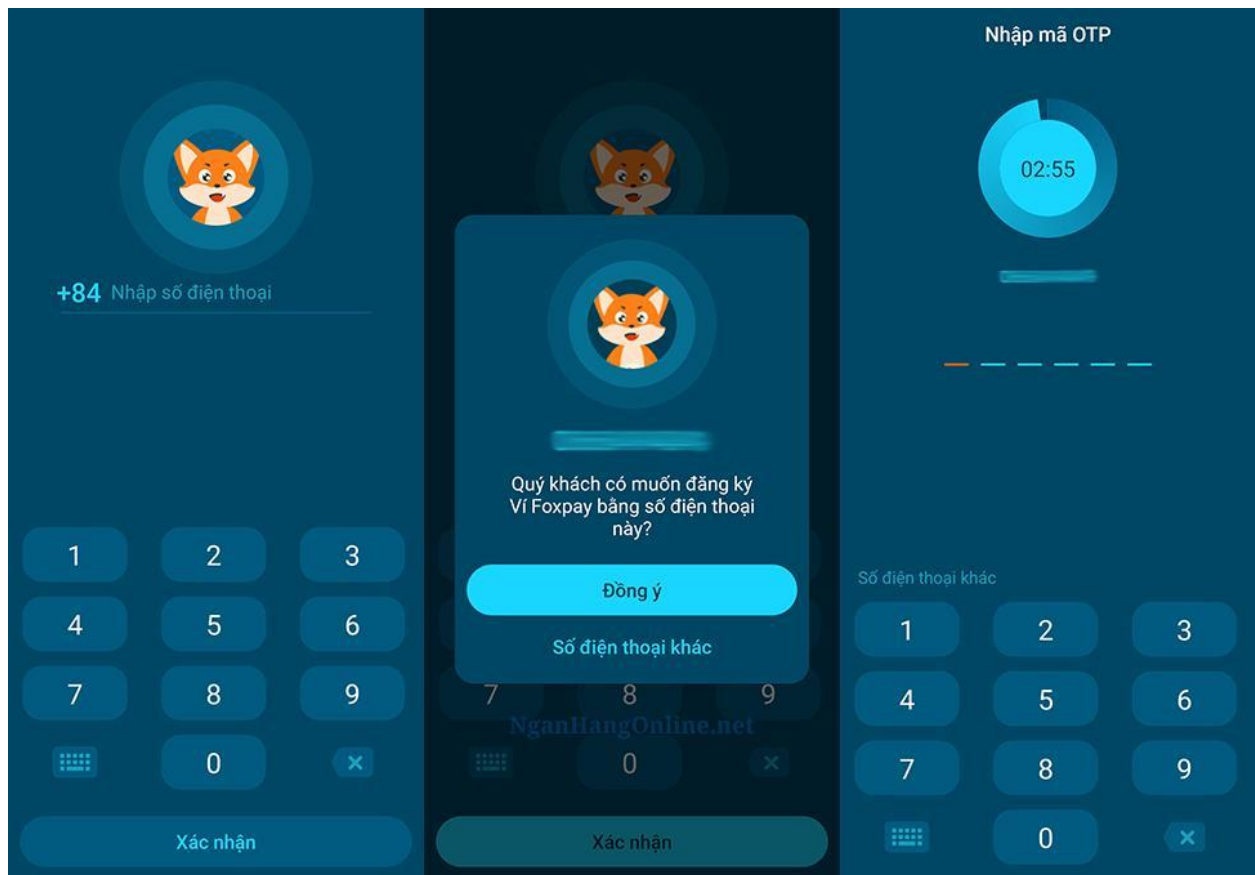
+84 Nhập số điện thoại

1
2
3
4
5
6
7
8
9
0

Xác nhận

Quý khách có muốn đăng ký Ví Foxpay bằng số điện thoại này?

Đồng ý

Số điện thoại khác

7
8
9
0

NganHangOnline.net

Xác nhận

Nhập mã OTP

02:55

Số điện thoại khác

1
2
3
4
5
6
7
8
9
0